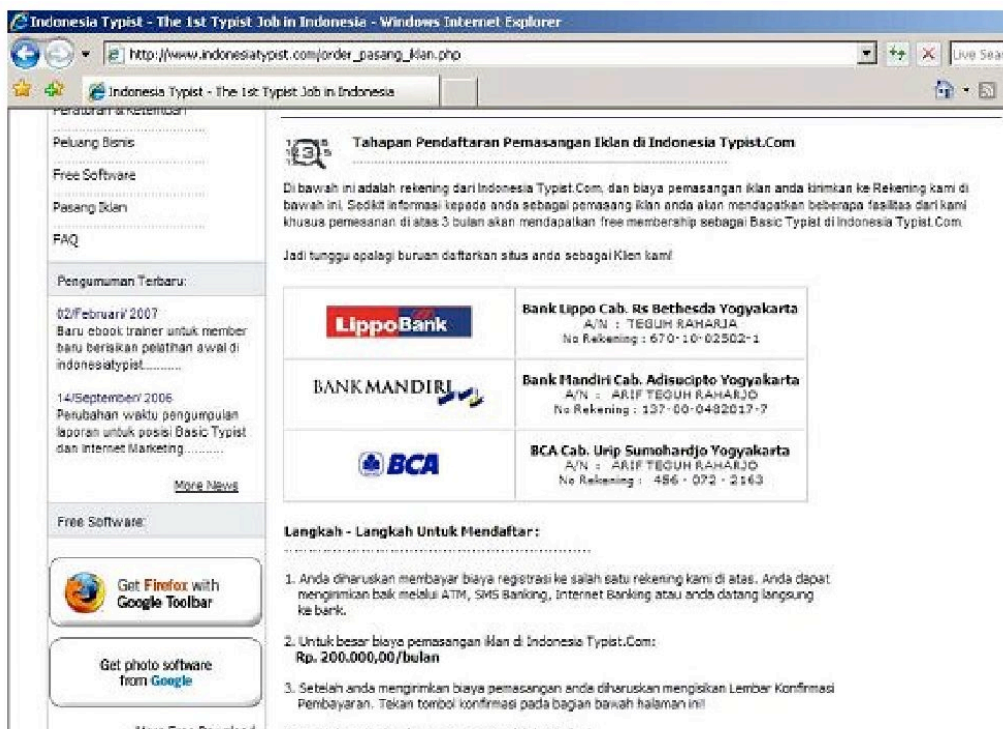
Indonesia Typist - The 1st Typist Job in Indonesia - Windows Internet Explorer

http://www.indonesiatypist.com/order_pasang_iklan.php

Live Sea

Indonesia Typist - The 1st Typist Job in Indonesia

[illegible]

Peluang Bisnis

Free Software

Pasang Iklan

FAQ

Pengumuman Terbaru:

02/Februari/ 2007
Baru ebook trainer untuk member baru berisikan pelatihan awal di indonesiatypist..........

14/September/ 2006
Perubahan waktu pengumpulan laporan untuk posisi Basic Typist dan Internet Marketing..........

More News

Free Software:

Get Firefox with Google Toolbar

Get photo software from Google

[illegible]

Tahapan Pendaftaran Pemasangan Iklan di Indonesia Typist.Com

Di bawah ini adalah rekening dari Indonesia Typist.Com, dan biaya pemasangan iklan anda kirimkan ke Rekening kami di bawah ini. Sedikit informasi kepada anda sebagai pemasang iklan anda akan mendapatkan beberapa fasilitas dari kami khusus pemesanan di atas 3 bulan akan mendapatkan free membership sebagai Basic Typist di Indonesia Typist.Com

Jadi tunggu apalagi buruan daftarkan situs anda sebagai Klien kami!

| | |
|---|---|
| LippoBank | Bank Lippo Cab. Rs Bethesda Yogyakarta A/N : TEGUH RAHARJA No Rekening : 670-10-02502-1 |
| BANK MANDIRI | Bank Mandiri Cab. Adisucipto Yogyakarta A/N : ARIF TEGUH RAHARJO No Rekening : 137-00-0482017-7 |
| BCA | BCA Cab. Urip Sumohardjo Yogyakarta A/N : ARIF TEGUH RAHARJO No Rekening : 456 - 072 - 2163 |

Langkah - Langkah Untuk Mendaftar :

1. Anda diharuskan membayar biaya registrasi ke salah satu rekening kami di atas. Anda dapat mengirimkan baik melalui ATM, SMS Banking, Internet Banking atau anda datang langsung ke bank.

2. Untuk besar biaya pemasangan iklan di Indonesia Typist.Com:
Rp. 200.000,00/bulan

3. Setelah anda mengirimkan biaya pemasangan anda diharuskan mengisikan Lembar Konfirmasi Pembayaran. Tekan tombol konfirmasi pada bagian bawah halaman ini!